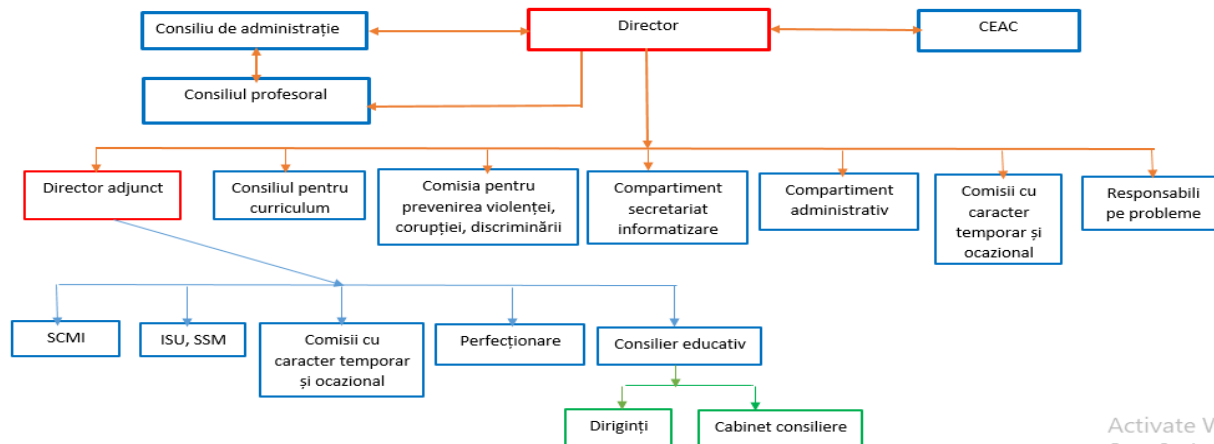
Consiliu de administrație

Director

CEAC

Consiliul profesoral

Director adjunct

Consiliul pentru curriculum

Comisia pentru prevenirea violenței, corupției, discriminării

Compartiment secretariat informatizare

Compartiment administrativ

Comisii cu caracter temporar și ocazional

Responsabili pe probleme

SCMI

ISU, SSM

Comisii cu caracter temporar și ocazional

Perfecționare

Consilier educativ

Diriginți

Cabinet consiliere

Activate W